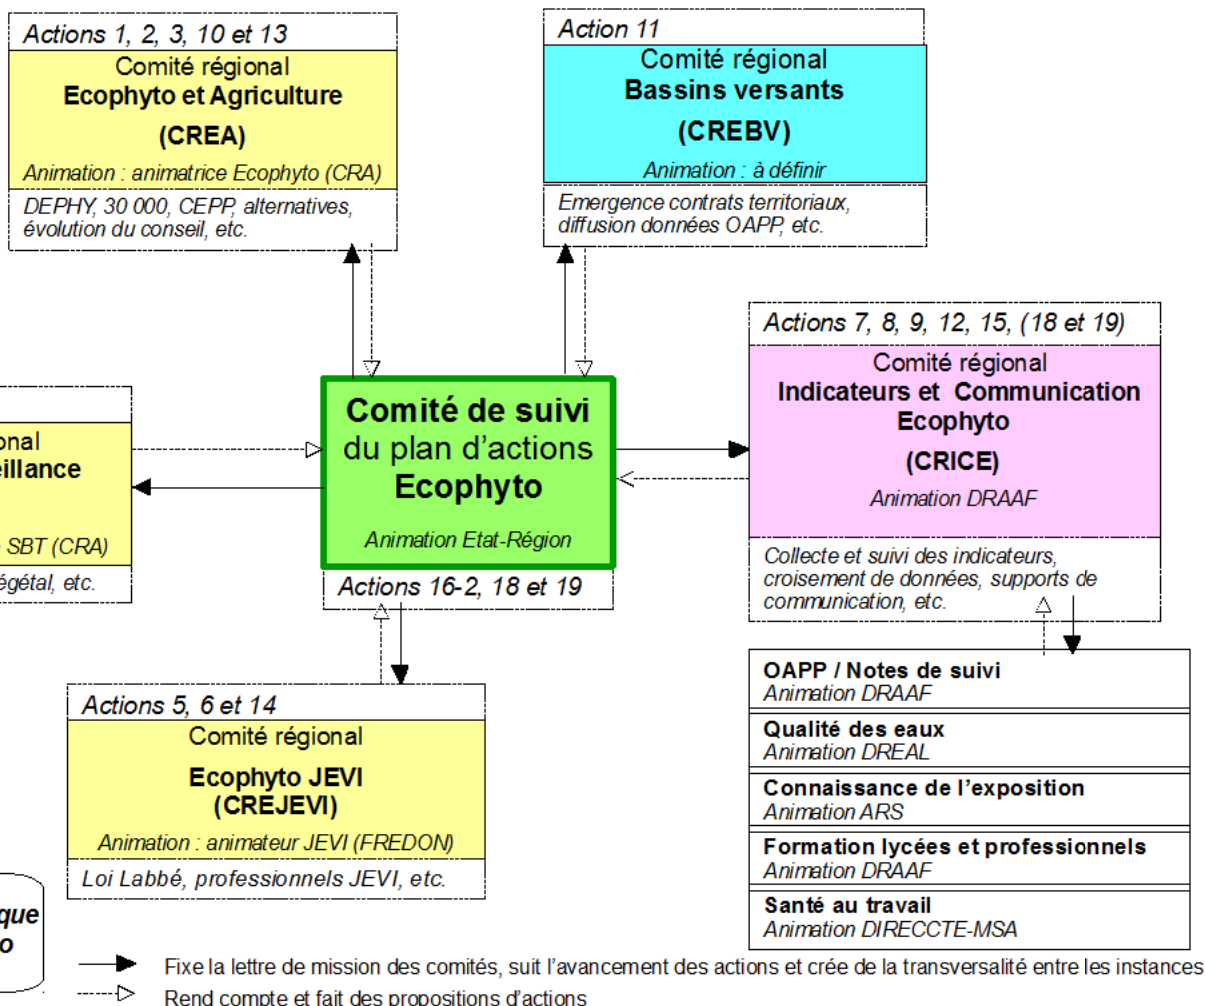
Actions 1, 2, 3, 10 et 13

Comité régional
Ecophyto et Agriculture
(CREA)
Animation : animatrice Ecophyto (CRA)

DEPHY, 30 000, CEPP, alternatives, évolution du conseil, etc.

Action 11

Comité régional
Bassins versants
(CREBV)
Animation : à définir

Emergence contrats territoriaux, diffusion données OAPP, etc.

Actions 7, 8, 9, 12, 15, (18 et 19)

Comité régional
Indicateurs et Communication Ecophyto
(CRICE)
Animation DRAAF

Collecte et suivi des indicateurs, croisement de données, supports de communication, etc.

onal
eillance
SBT (CRA)
égétal, etc.

Comité de suivi du plan d'actions Ecophyto
Animation Etat-Région

Actions 16-2, 18 et 19

Actions 5, 6 et 14

Comité régional
Ecophyto JEVI
(CREJEVI)
Animation : animateur JEVI (FREDON)

Loi Labbé, professionnels JEVI, etc.

OAPP / Notes de suivi
Animation DRAAF

Qualité des eaux
Animation DREAL

Connaissance de l'exposition
Animation ARS

Formation lycées et professionnels
Animation DRAAF

Santé au travail
Animation DIRECCTE-MSA

que
o

Fixe la lettre de mission des comités, suit l'avancement des actions et crée de la transversalité entre les instances

Rend compte et fait des propositions d'actions